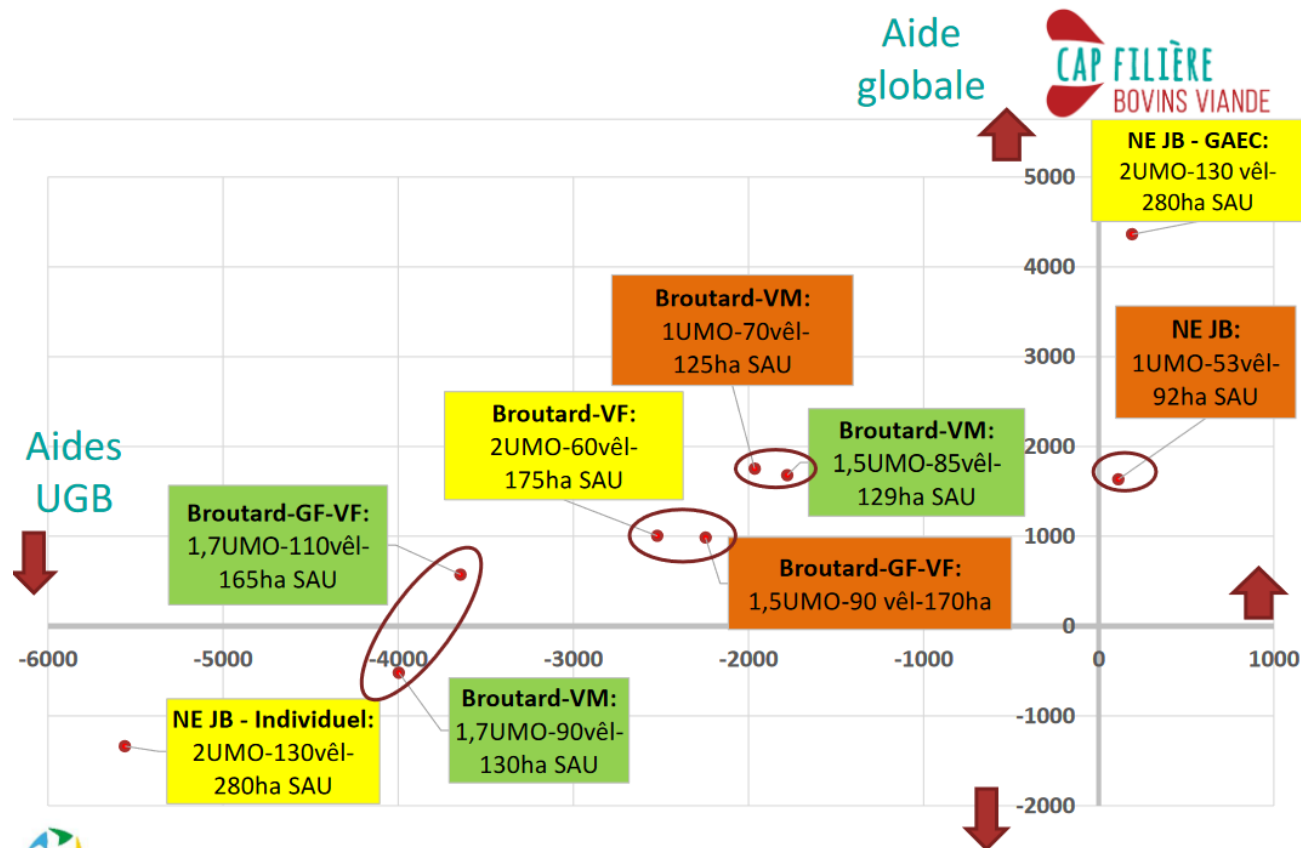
Aide globale

CAP FILIÈRE BOVINS VIANDE

NE JB - GAEC: 2UMO-130 vêl-280ha SAU

5000

4000

Broutard-VM: 1UMO-70vêl-125ha SAU

NE JB: 1UMO-53vêl-92ha SAU

3000

Broutard-VF: 2UMO-60vêl-175ha SAU

Broutard-VM: 1,5UMO-85vêl-129ha SAU

2000

Aides UGB

Broutard-GF-VF: 1,7UMO-110vêl-165ha SAU

1000

Broutard-GF-VF: 1,5UMO-90 vêl-170ha

0

-6000 -5000 -4000 -3000 -2000 -1000 0 1000

NE JB - Individuel: 2UMO-130vêl-280ha SAU

Broutard-VM: 1,7UMO-90vêl-130ha SAU

-1000

-2000